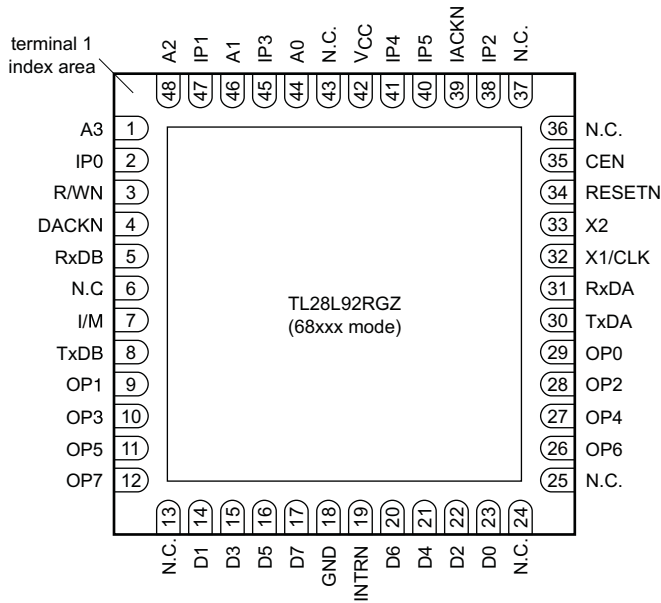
terminal 1 index area

A2 IP1 A1 IP3 A0 N.C. VCC IP4 IP5 IACKN IP2 N.C.
48 47 46 45 44 43 42 41 40 39 38 37

A3 1
IP0 2
R/WN 3
DACKN 4
RxDB 5
N.C 6
I/M 7
TxDB 8
OP1 9
OP3 10
OP5 11
OP7 12

36 N.C.
35 CEN
34 RESETN
33 X2
32 X1/CLK
31 RxDA
30 TxDA
29 OP0
28 OP2
27 OP4
26 OP6
25 N.C.

TL28L92RGZ
(68xxx mode)

13 14 15 16 17 18 19 20 21 22 23 24
N.C. D1 D3 D5 D7 GND INTRN D6 D4 D2 D0 N.C.